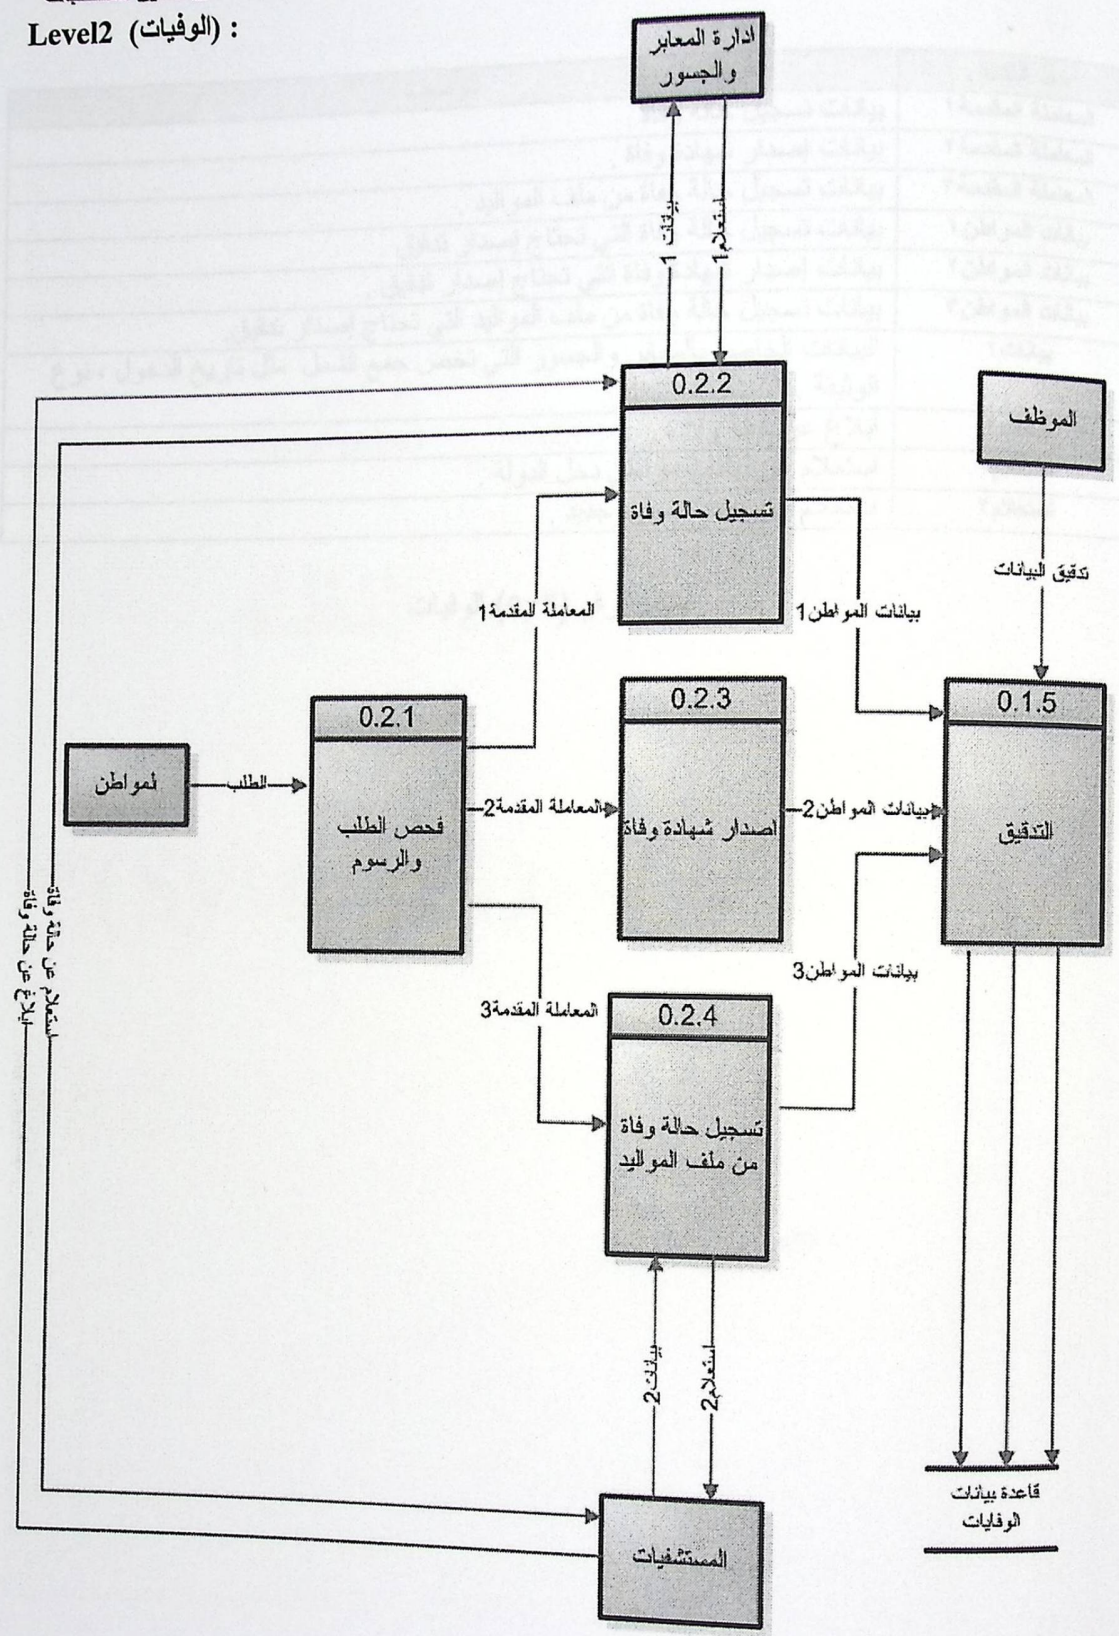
Level2 (الوفيات) :

ادارة المعابر والجسور

بيانات 1

استعلام1

0.2.2

تسجيل حالة وفاة

الموظف

تدقيق البيانات

المعاملة المقدمة1

بيانات المواطن1

0.2.1

فحص الطلب والرسوم

0.2.3

اصدار شهادة وفاة

0.1.5

التدقيق

المواطن

الطلب

المعاملة المقدمة2

بيانات المواطن2

استعلام عن حالة وفاة

ابلاغ عن حالة وفاة

بيانات المواطن3

المعاملة المقدمة3

0.2.4

تسجيل حالة وفاة من ملف المواليد

بيانات 2

استعلام2

قاعدة بيانات الوفايات

المستشفيات